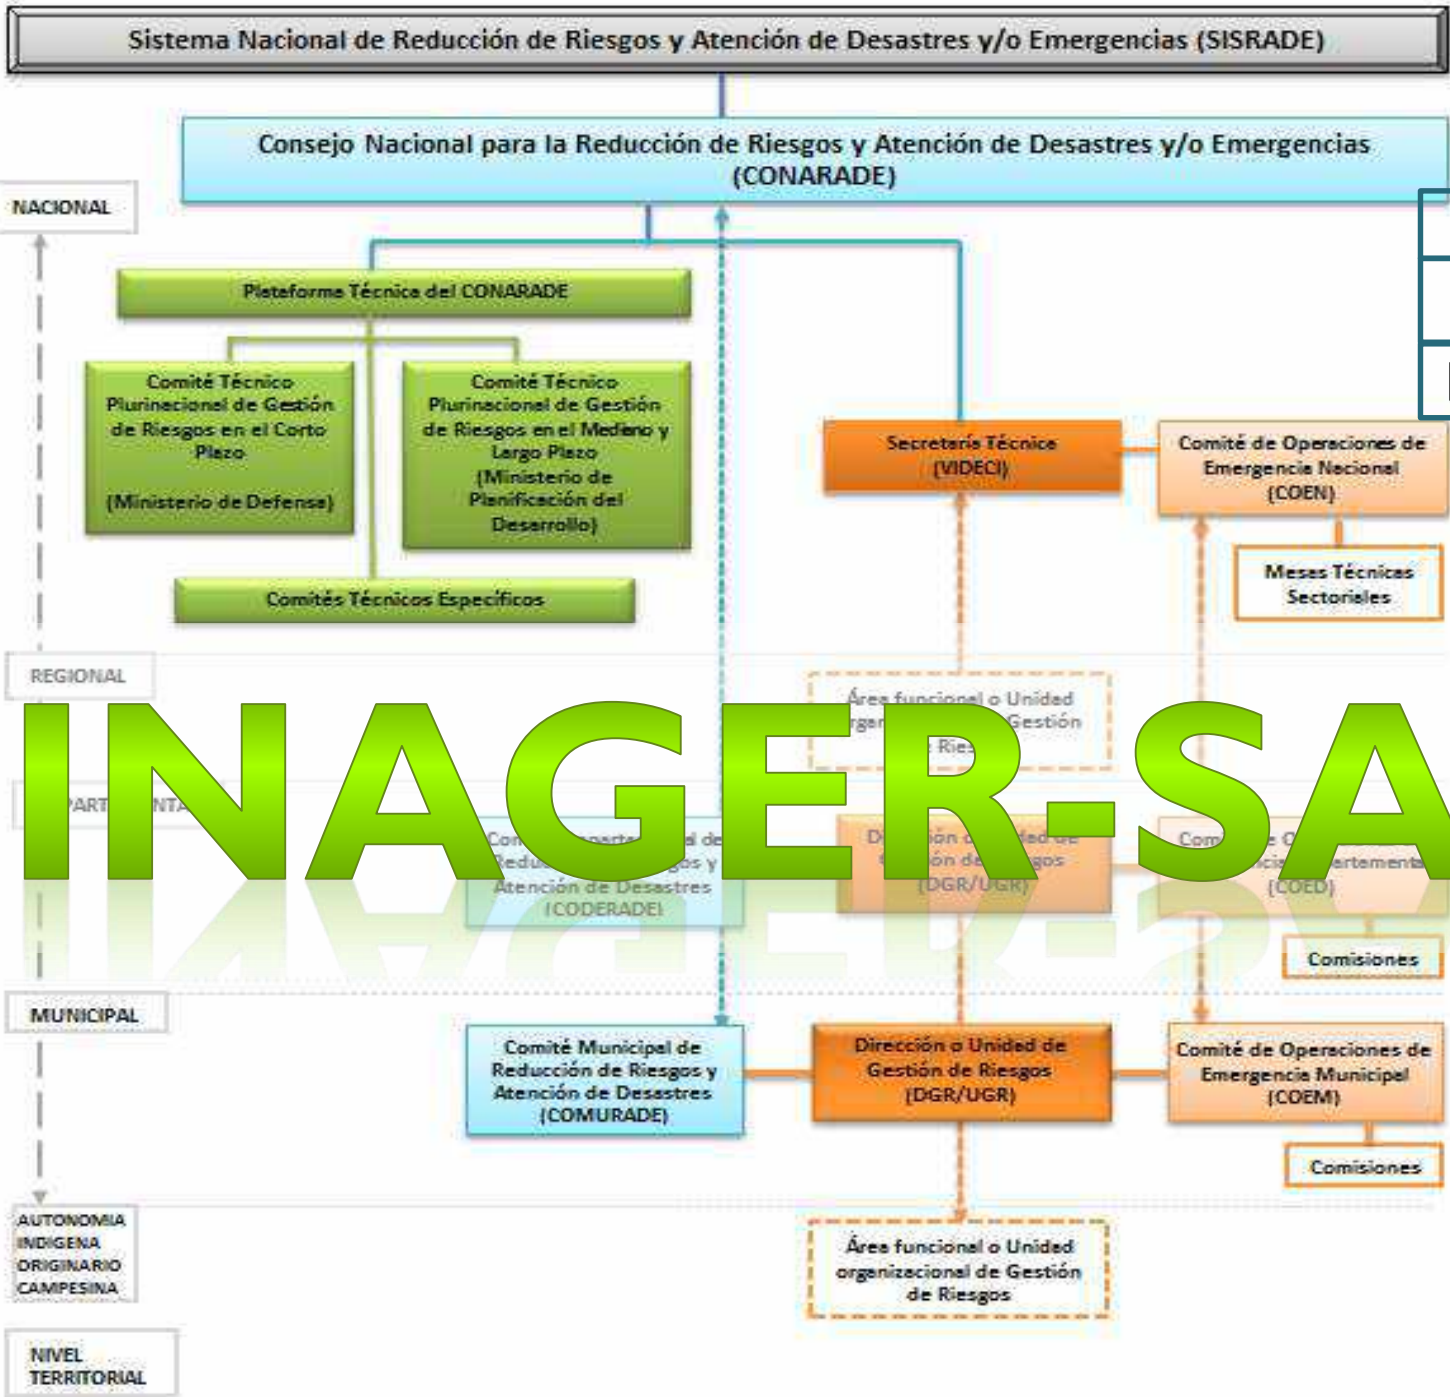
Sistema Nacional de Reducción de Riesgos y Atención de Desastres y/o Emergencias (SISRADE)

Consejo Nacional para la Reducción de Riesgos y Atención de Desastres y/o Emergencias (CONARADE)

NACIONAL

Plataforma Técnica del CONARADE

Comité Técnico Plurinacional de Gestión de Riesgos en el Corto Plazo

(Ministerio de Defensa)

Comité Técnico Plurinacional de Gestión de Riesgos en el Mediano y Largo Plazo (Ministerio de Planificación del Desarrollo)

Comités Técnicos Específicos

Secretaría Técnica (VIDECI)

Comité de Operaciones de Emergencia Nacional (COEN)

Mesas Técnicas Sectoriales

REGIONAL

Área funcional o Unidad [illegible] Gestión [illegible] Ries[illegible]

INAGER-SA

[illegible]ART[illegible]NTA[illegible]

Com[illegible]al de Reduc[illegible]gos y Atención de Desastres (CODERADE)

D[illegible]ión o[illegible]ad de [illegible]ón de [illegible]gos (DGR/UGR)

Com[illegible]e O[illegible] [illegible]cia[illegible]ertamenta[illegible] (COED)

Comisiones

MUNICIPAL

Comité Municipal de Reducción de Riesgos y Atención de Desastres (COMURADE)

Dirección o Unidad de Gestión de Riesgos (DGR/UGR)

Comité de Operaciones de Emergencia Municipal (COEM)

Comisiones

AUTONOMIA INDIGENA ORIGINARIO CAMPESINA

Área funcional o Unidad organizacional de Gestión de Riesgos

NIVEL TERRITORIAL